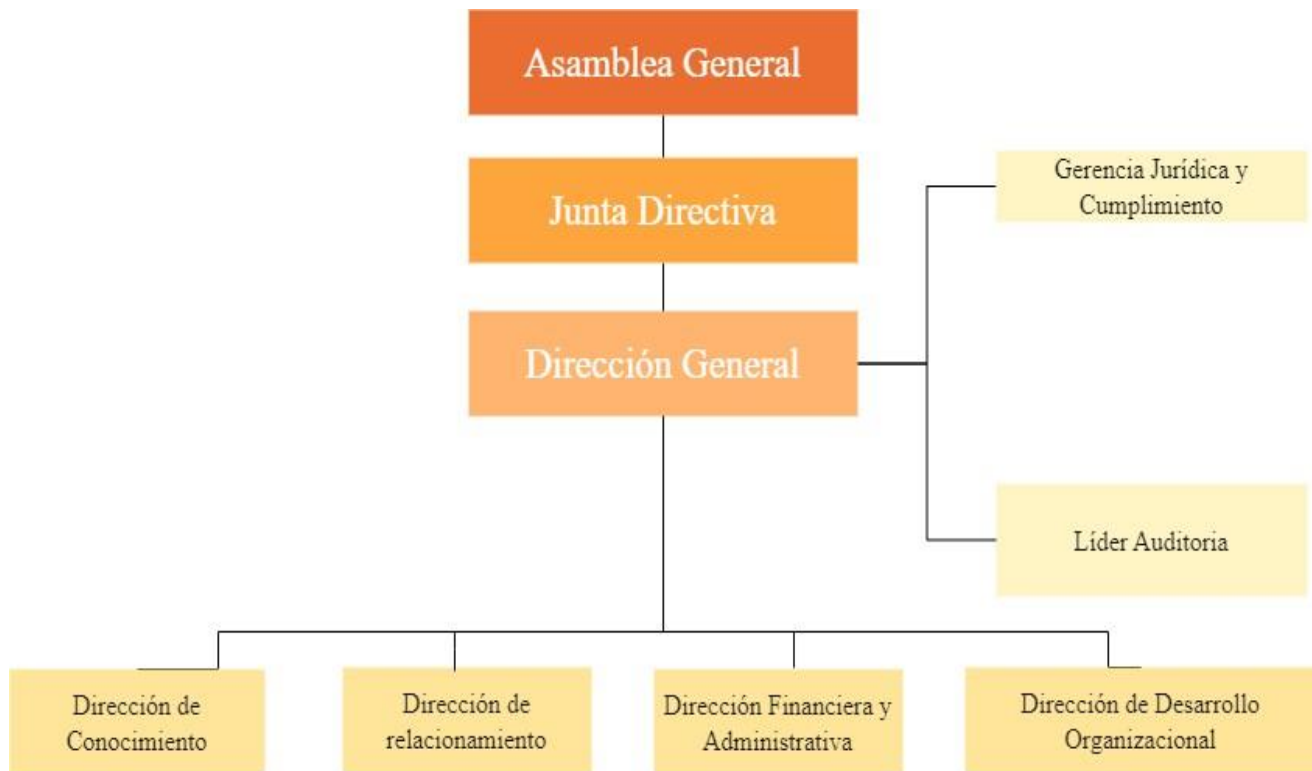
Asamblea General

Junta Directiva

Dirección General

Gerencia Jurídica y Cumplimiento

Líder Auditoria

Dirección de Conocimiento

Dirección de relacionamiento

Dirección Financiera y Administrativa

Dirección de Desarrollo Organizacional